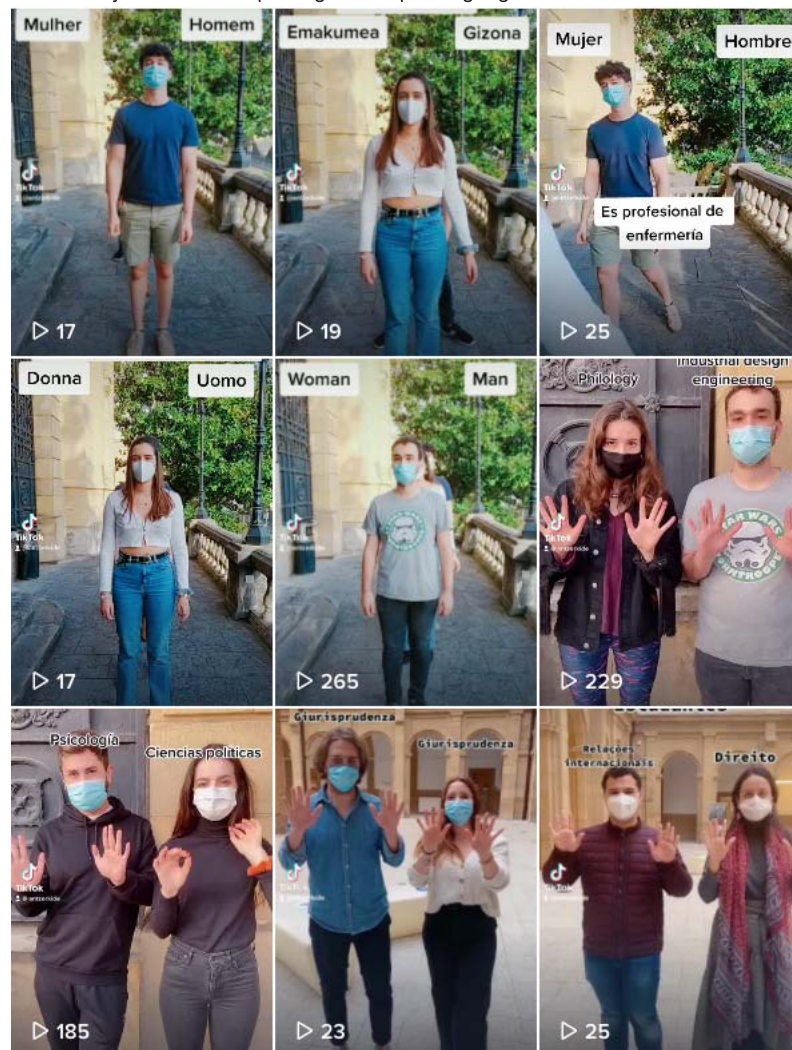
Mulher

Homem

TikTok

▷ 17

Emakumea

Gizona

TikTok

▷ 19

Mujer

Hombre

TikTok

Es profesional de enfermería

▷ 25

Donna

Uomo

TikTok

▷ 17

Woman

Man

TikTok

▷ 265

Philology

Industrial design engineering

TikTok

▷ 229

Psicología

Ciencias políticas

TikTok

▷ 185

Giurisprudenza

Giurisprudenza

TikTok

▷ 23

Relações internacionais

Direito

TikTok

▷ 25